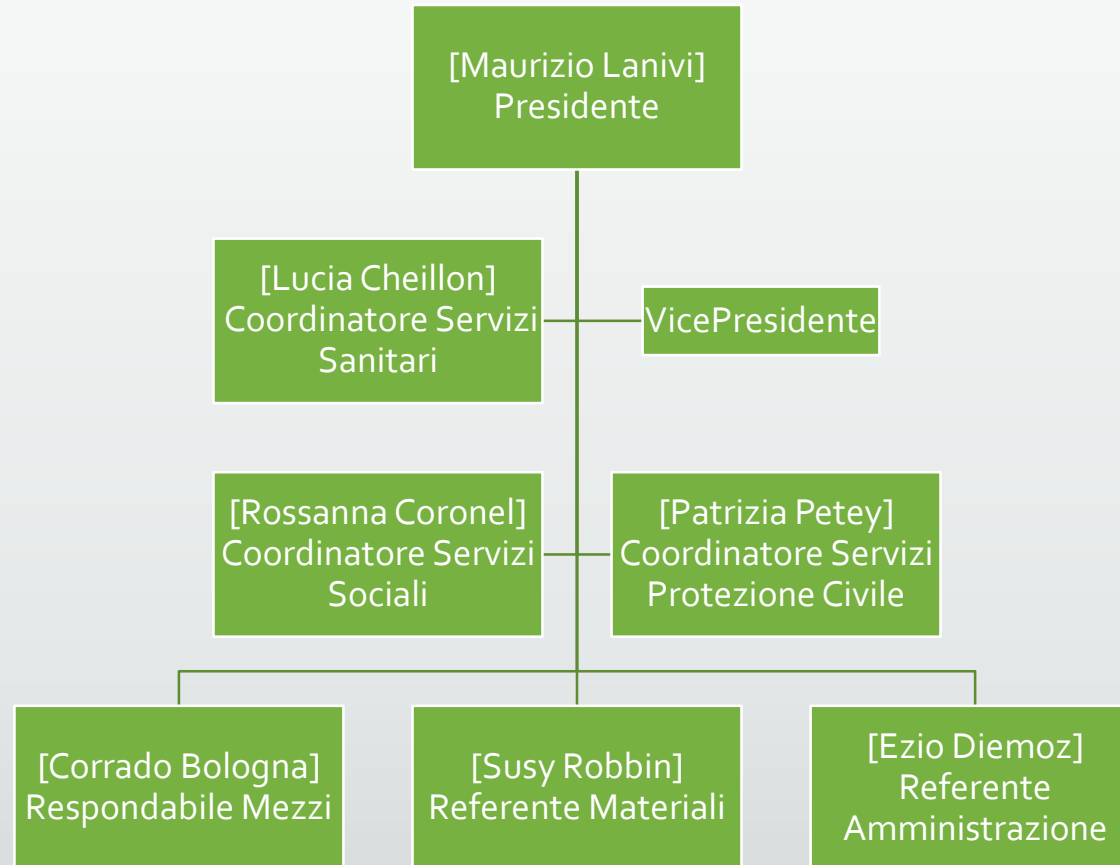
[Maurizio Lanivi]
Presidente

[Lucia Cheillon]
Coordinatore Servizi Sanitari

VicePresidente

[Rossanna Coronel]
Coordinatore Servizi Sociali

[Patrizia Petey]
Coordinatore Servizi Protezione Civile

[Corrado Bologna]
Respondabile Mezzi

[Susy Robbin]
Referente Materiali

[Ezio Diemoz]
Referente Amministrazione